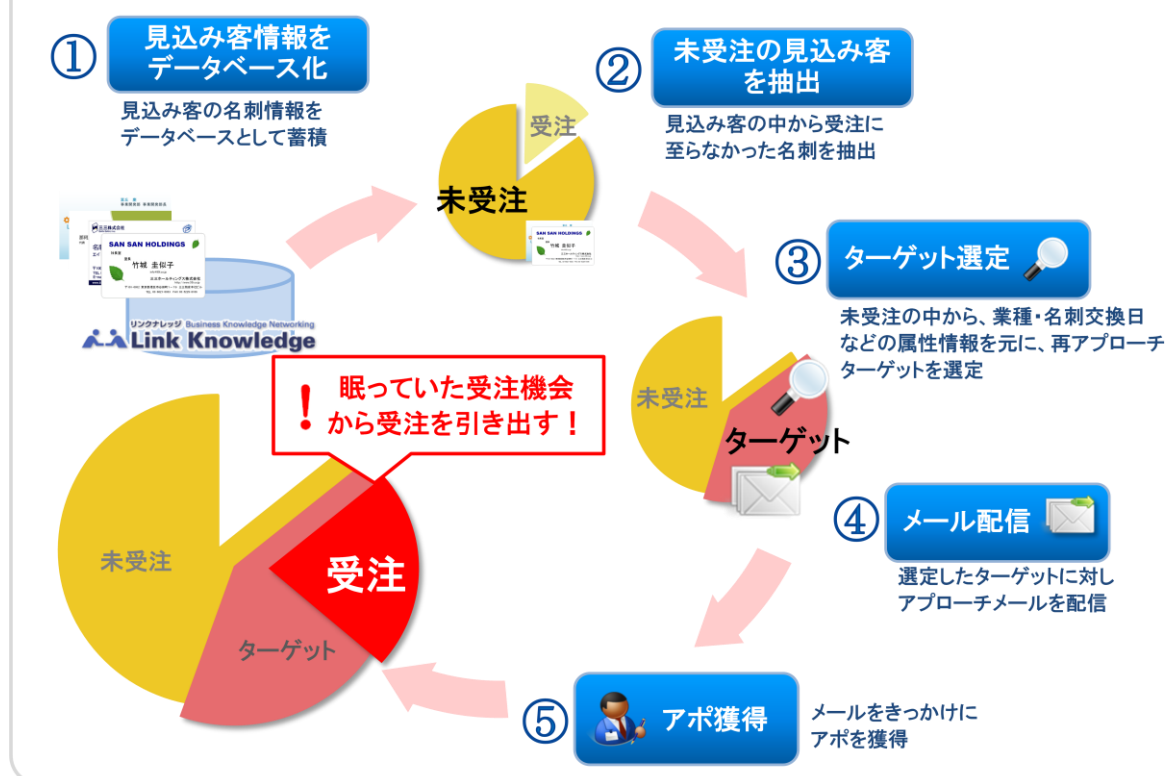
① 見込み客情報をデータベース化

見込み客の名刺情報をデータベースとして蓄積

SAN SAN HOLDINGS
竹城 圭似子

リンクナレッジ Business Knowledge Networking
Link Knowledge

受注
未受注

② 未受注の見込み客を抽出

見込み客の中から受注に至らなかった名刺を抽出

③ ターゲット選定

未受注の中から、業種・名刺交換日などの属性情報を元に、再アプローチターゲットを選定

未受注
ターゲット

! 眠っていた受注機会から受注を引き出す！

未受注
受注
ターゲット

④ メール配信

選定したターゲットに対しアプローチメールを配信

⑤ アポ獲得

メールをきっかけにアポを獲得